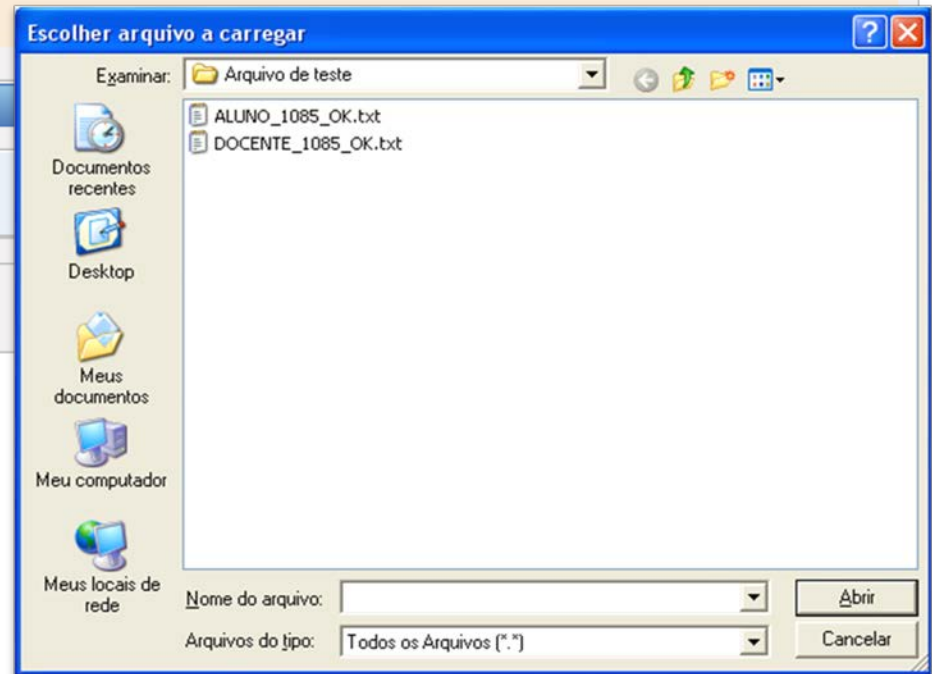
Escolher arquivo a carregar

Examinar: Arquivo de teste

ALUNO_1085_OK.txt
DOCENTE_1085_OK.txt

Documentos recentes

Desktop

Meus documentos

Meu computador

Meus locais de rede

Nome do arquivo:

Arquivos do tipo: Todos os Arquivos (*.*)

Abrir

Cancelar